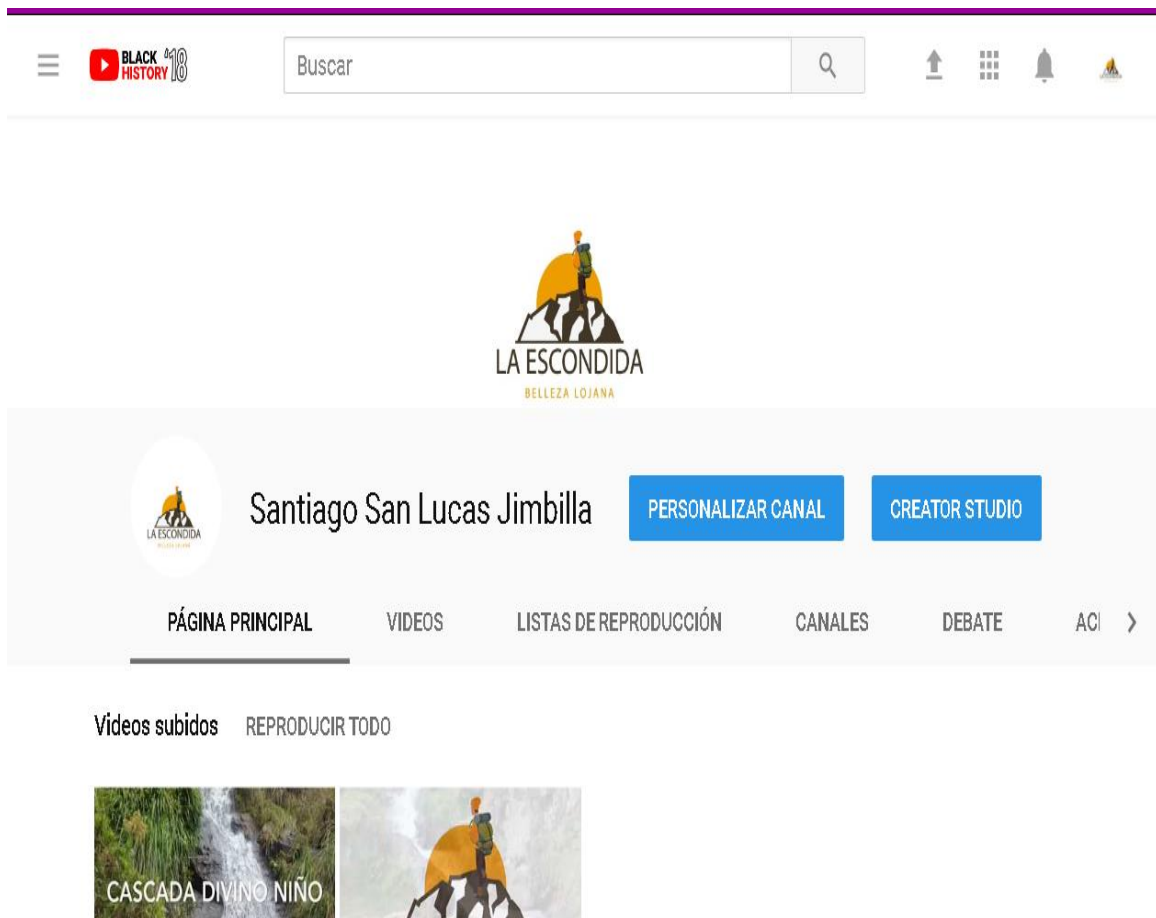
BLACK HISTORY '18

Buscar

LA ESCONDIDA
BELLEZA LOJANA

LA ESCONDIDA

Santiago San Lucas Jimbilla

PERSONALIZAR CANAL

CREATOR STUDIO

PÁGINA PRINCIPAL VIDEOS LISTAS DE REPRODUCCIÓN CANALES DEBATE ACI

Videos subidos REPRODUCIR TODO

CASCADA DIVINO NIÑO